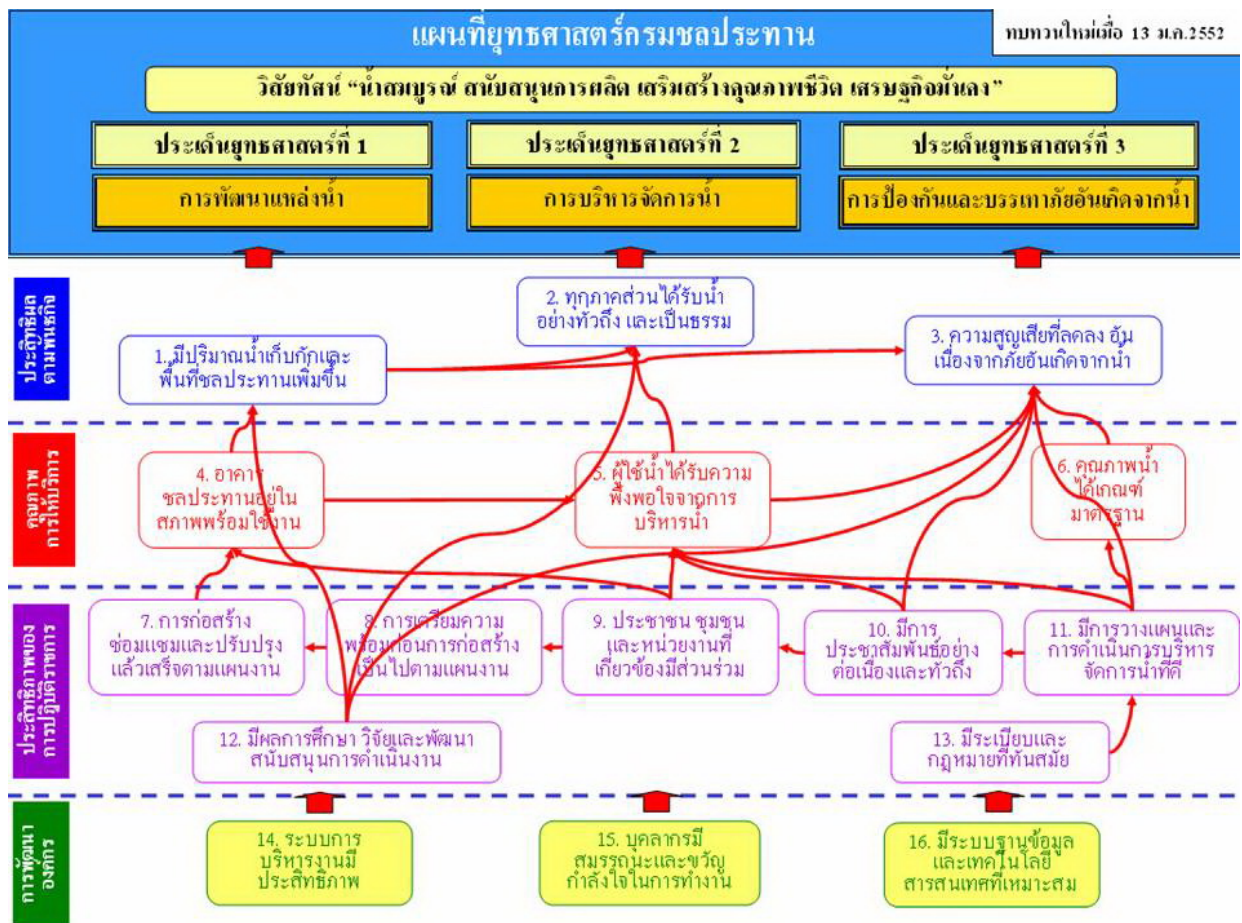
แผนที่ยุทธศาสตร์กรมชลประทาน

ทบทวนใหม่เมื่อ 13 ม.ค.2552

วิสัยทัศน์ "น้ำสมบูรณ์ สนับสนุนการผลิต เสริมสร้างคุณภาพชีวิต เศรษฐกิจมั่นคง"

ประเด็นยุทธศาสตร์ที่ 1

การพัฒนาแหล่งน้ำ

ประเด็นยุทธศาสตร์ที่ 2

การบริหารจัดการน้ำ

ประเด็นยุทธศาสตร์ที่ 3

การป้องกันและบรรเทาภัยอันเกิดจากน้ำ

ประสิทธิผลตามพันธกิจ

2. ทุกภาคส่วนได้รับน้ำอย่างทั่วถึง และเป็นธรรม

1. มีปริมาณน้ำเก็บกักและพื้นที่ชลประทานเพิ่มขึ้น

3. ความสูญเสียที่ลดลง อันเนื่องจากภัยอันเกิดจากน้ำ

คุณภาพการให้บริการ

4. อาคารชลประทานอยู่ในสภาพพร้อมใช้งาน

5. ผู้ใช้น้ำได้รับความพึงพอใจจากการบริหารน้ำ

6. คุณภาพน้ำได้เกณฑ์มาตรฐาน

ประสิทธิภาพของการปฏิบัติราชการ

7. การก่อสร้าง ซ่อมแซมและปรับปรุงแล้วเสร็จตามแผนงาน

8. การเตรียมความพร้อมก่อนการก่อสร้างเป็นไปตามแผนงาน

9. ประชาชน ชุมชน และหน่วยงานที่เกี่ยวข้องมีส่วนร่วม

10. มีการประชาสัมพันธ์อย่างต่อเนื่องและทั่วถึง

11. มีการวางแผนและการดำเนินการบริหารจัดการน้ำที่ดี

12. มีผลการศึกษา วิจัยและพัฒนาสนับสนุนการดำเนินงาน

13. มีระเบียบและกฎหมายที่ทันสมัย

การพัฒนาองค์กร

14. ระบบการบริหารงานมีประสิทธิภาพ

15. บุคลากรมีสมรรถนะและขวัญกำลังใจในการทำงาน

16. มีระบบฐานข้อมูลและเทคโนโลยีสารสนเทศที่เหมาะสม